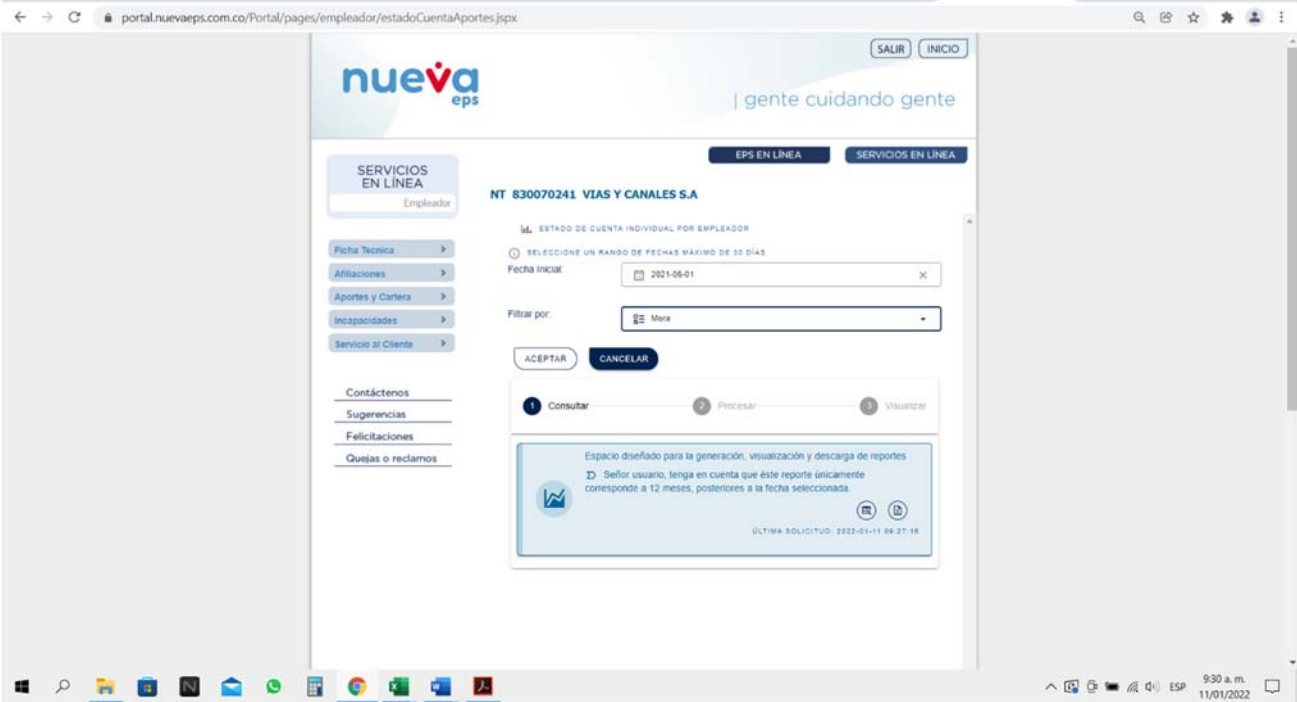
portal.nuevaeps.com.co/Portal/pages/empleador/estadoCuentaAportes.jspx

SALIR INICIO

nueva eps

| gente cuidando gente

EPS EN LÍNEA SERVICIOS EN LÍNEA

SERVICIOS EN LÍNEA

Empleador

NT 830070241 VIAS Y CANALES S.A

ESTADO DE CUENTA INDIVIDUAL POR EMPLEADOR

SELECCIONE UN RANGO DE FECHAS MÁXIMO DE 30 DÍAS

Fecha Inicial: 2021-06-01

Filtrar por: Mora

ACEPTAR CANCELAR

Ficha Tecnica
Afiliaciones
Aportes y Cartera
Incapacidades
Servicio al Cliente

Contáctenos
Sugerencias
Felicitaciones
Quejas o reclamos

1 Consultar 2 Procesar 3 Visualizar

Espacio diseñado para la generación, visualización y descarga de reportes

Señor usuario, tenga en cuenta que éste reporte únicamente corresponde a 12 meses, posteriores a la fecha seleccionada.

ÚLTIMA SOLICITUD: 2022-01-11 09:27:16

ESP 9:30 a. m. 11/01/2022